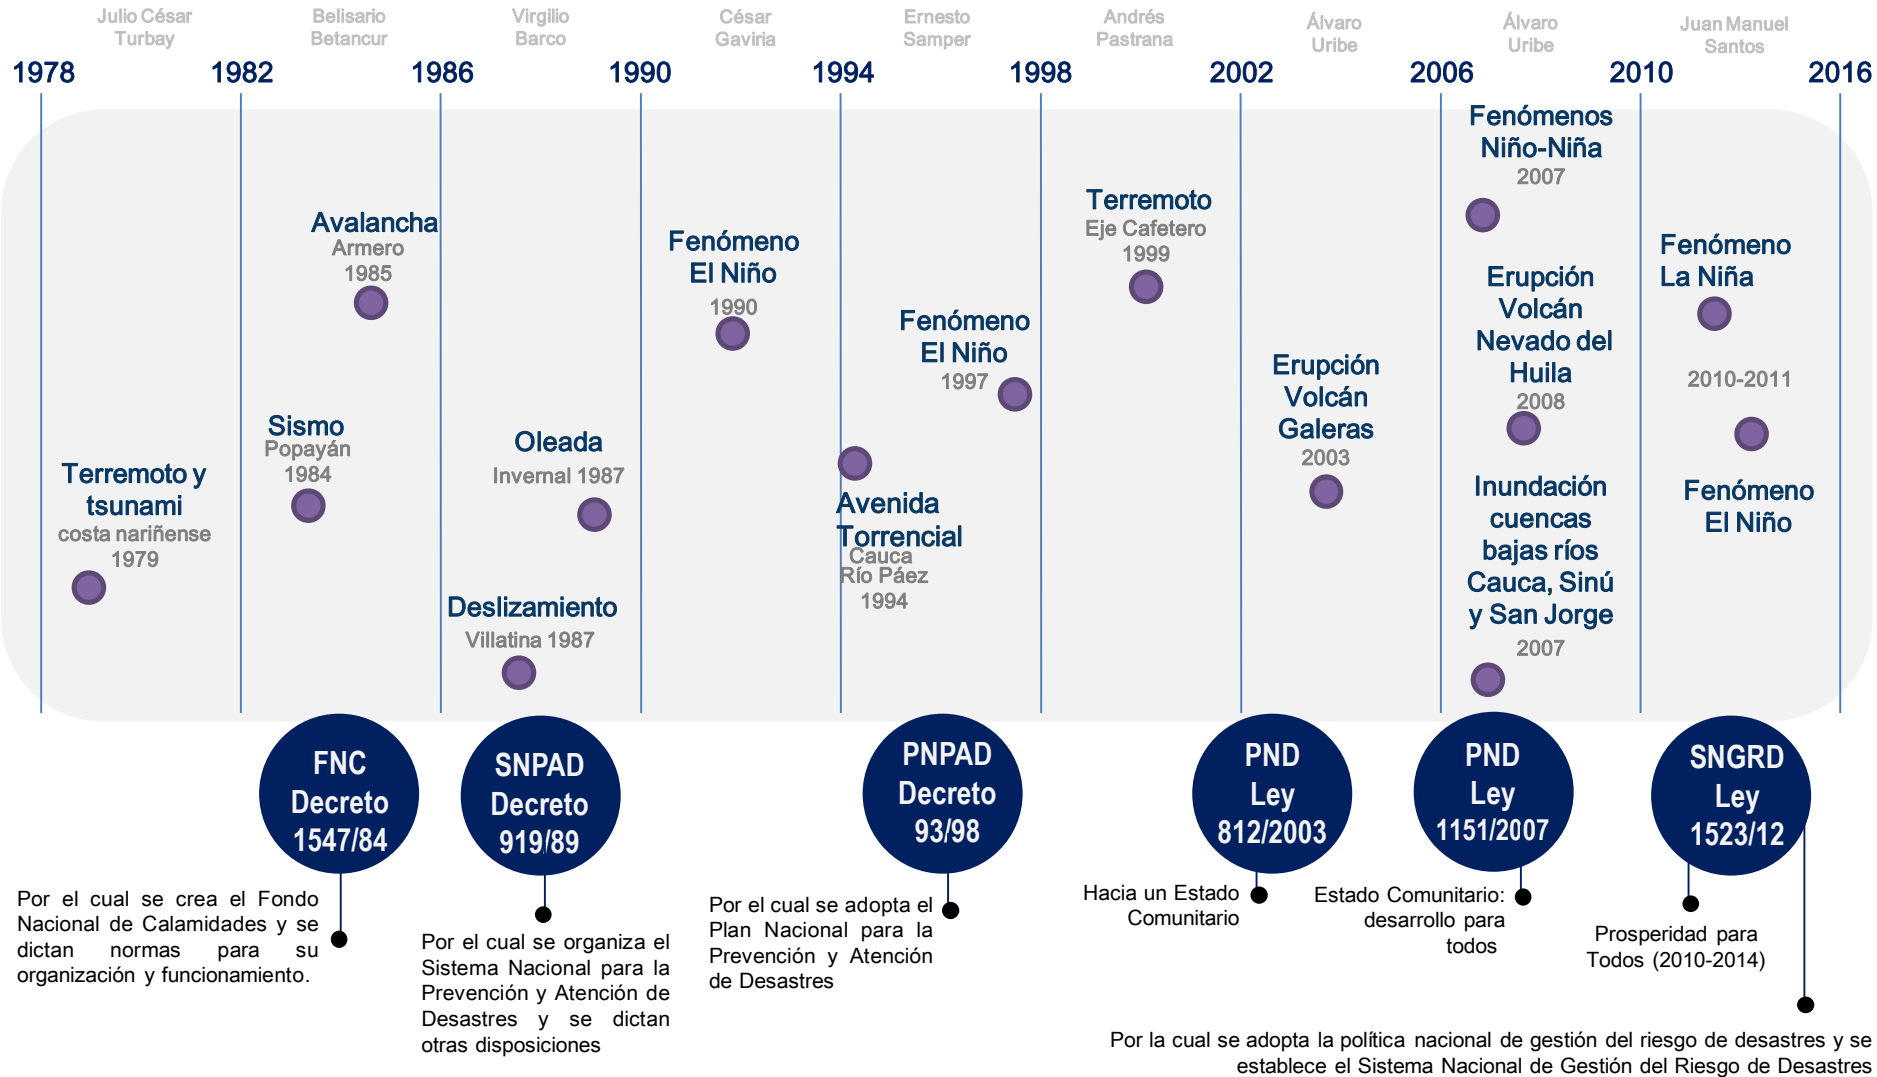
Julio César Turbay

Belisario Betancur

Virgilio Barco

César Gaviria

Ernesto Samper

Andrés Pastrana

Álvaro Uribe

Álvaro Uribe

Juan Manuel Santos

1978 1982 1986 1990 1994 1998 2002 2006 2010 2016

Terremoto y tsunami
costa nariñense
1979

Avalancha
Armero
1985

Sismo
Popayán
1984

Oleada
Invernal 1987

Deslizamiento
Villatina 1987

Fenómeno
El Niño
1990

Fenómeno
El Niño
1997

Avenida
Torrencial
Cauca
Río Páez
1994

Terremoto
Eje Cafetero
1999

Erupción
Volcán
Galeras
2003

Fenómenos
Niño-Niña
2007

Erupción
Volcán
Nevado del
Huila
2008

Inundación
cuencas
bajas ríos
Cauca, Sinú
y San Jorge
2007

Fenómeno
La Niña

2010-2011

Fenómeno
El Niño

FNC
Decreto
1547/84

SNPAD
Decreto
919/89

PNPAD
Decreto
93/98

PND
Ley
812/2003

PND
Ley
1151/2007

SNGRD
Ley
1523/12

Por el cual se crea el Fondo Nacional de Calamidades y se dictan normas para su organización y funcionamiento.

Por el cual se organiza el Sistema Nacional para la Prevención y Atención de Desastres y se dictan otras disposiciones

Por el cual se adopta el Plan Nacional para la Prevención y Atención de Desastres

Hacia un Estado Comunitario

Estado Comunitario: desarrollo para todos

Prosperidad para Todos (2010-2014)

Por la cual se adopta la política nacional de gestión del riesgo de desastres y se establece el Sistema Nacional de Gestión del Riesgo de Desastres